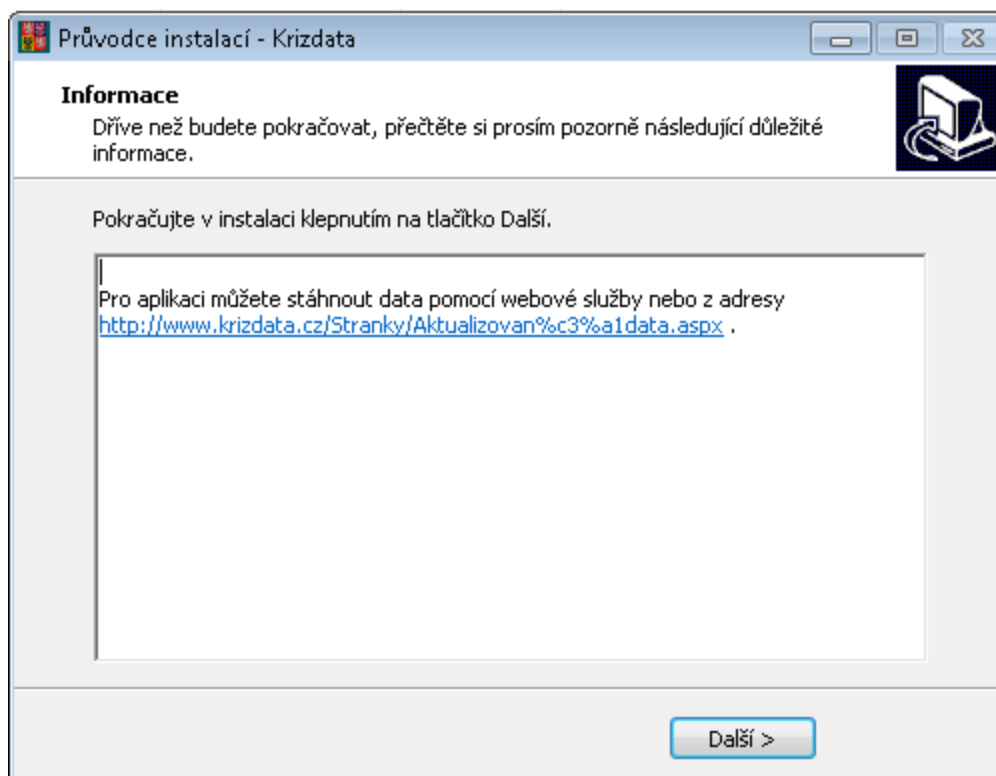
Průvodce instalací - Krizdata

Informace
Dříve než budete pokračovat, přečtěte si prosím pozorně následující důležité informace.

Pokračujte v instalaci klepnutím na tlačítko Další.

Pro aplikaci můžete stáhnout data pomocí webové služby nebo z adresy http://www.krizdata.cz/Stranky/Aktualizovan%c3%a1data.aspx .

Další >